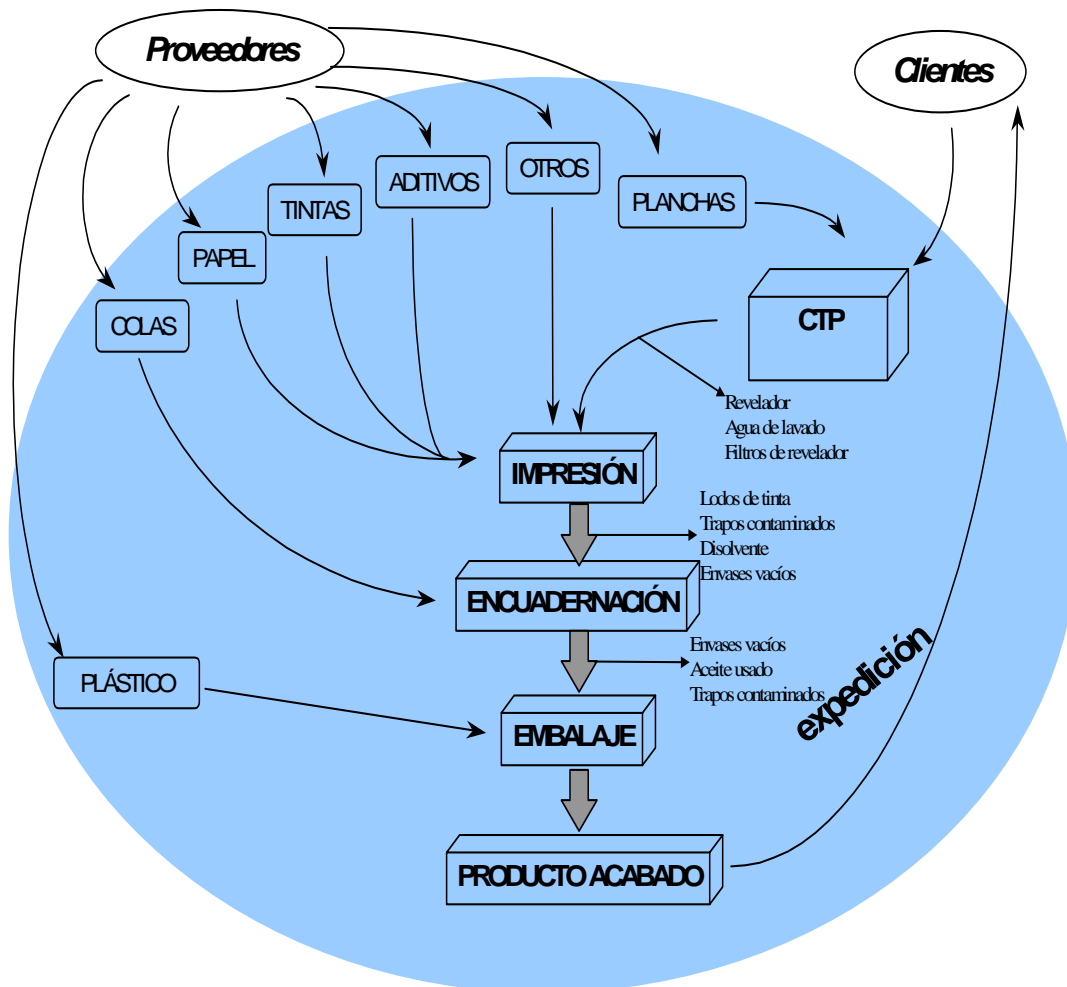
Proveedores

Clientes

ADITIVOS

OTROS

TINTAS

PLANCHAS

PAPEL

COLAS

CTP

Revelador
Agua de lavado
Filtros de revelador

IMPRESIÓN

Lodos de tinta
Trapos contaminados
Disolvente
Envases vacíos

ENCUADERNACIÓN

Envases vacíos
Aceite usado
Trapos contaminados

PLÁSTICO

EMBALAJE

expedición

PRODUCTO ACABADO